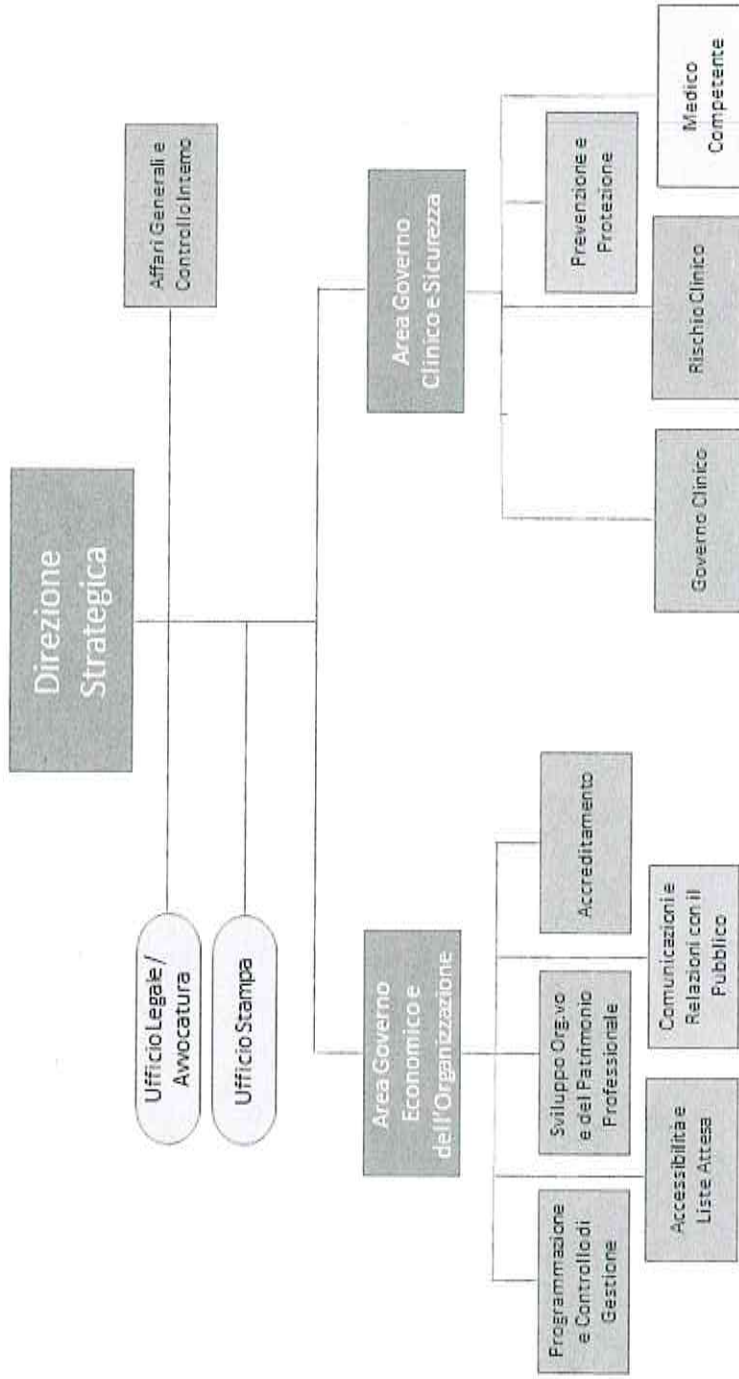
Direzione Strategica

Affari Generali e Controllo Interno

Ufficio Legale / Avvocatura

Ufficio Stampa

Area Governo Clinico e Sicurezza

Governo Clinico

Rischio Clinico

Prevenzione e Protezione

Medico Competente

Area Governo Economico e dell'Organizzazione

Programmazione e Controllo di Gestione

Accessibilità e Liste Attesa

Sviluppo Org.vo e del Patrimonio Professionale

Comunicazione e Relazioni con il Pubblico

Accreditamento